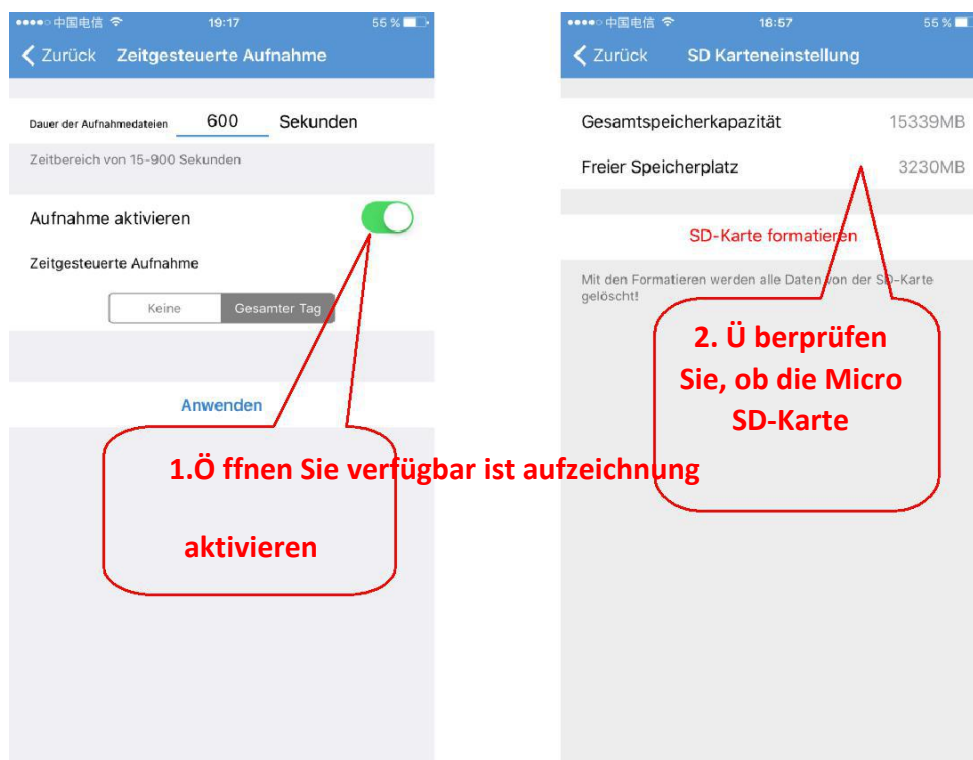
●●●●○ 中国电信 19:17 55 %

Zurück Zeitgesteuerte Aufnahme

Dauer der Aufnahmedateien 600 Sekunden

Zeitbereich von 15-900 Sekunden

Aufnahme aktivieren

Zeitgesteuerte Aufnahme

Keine Gesamter Tag

Anwenden

●●●●○ 中国电信 18:57 55 %

Zurück SD Karteneinstellung

Gesamtspeicherkapazität 15339MB

Freier Speicherplatz 3230MB

SD-Karte formatieren

Mit den Formatieren werden alle Daten von der SD-Karte gelöscht!

2. Ü berprüfen Sie, ob die Micro SD-Karte

1.Ö ffnen Sie verfügbar ist aufzeichnung

aktivieren